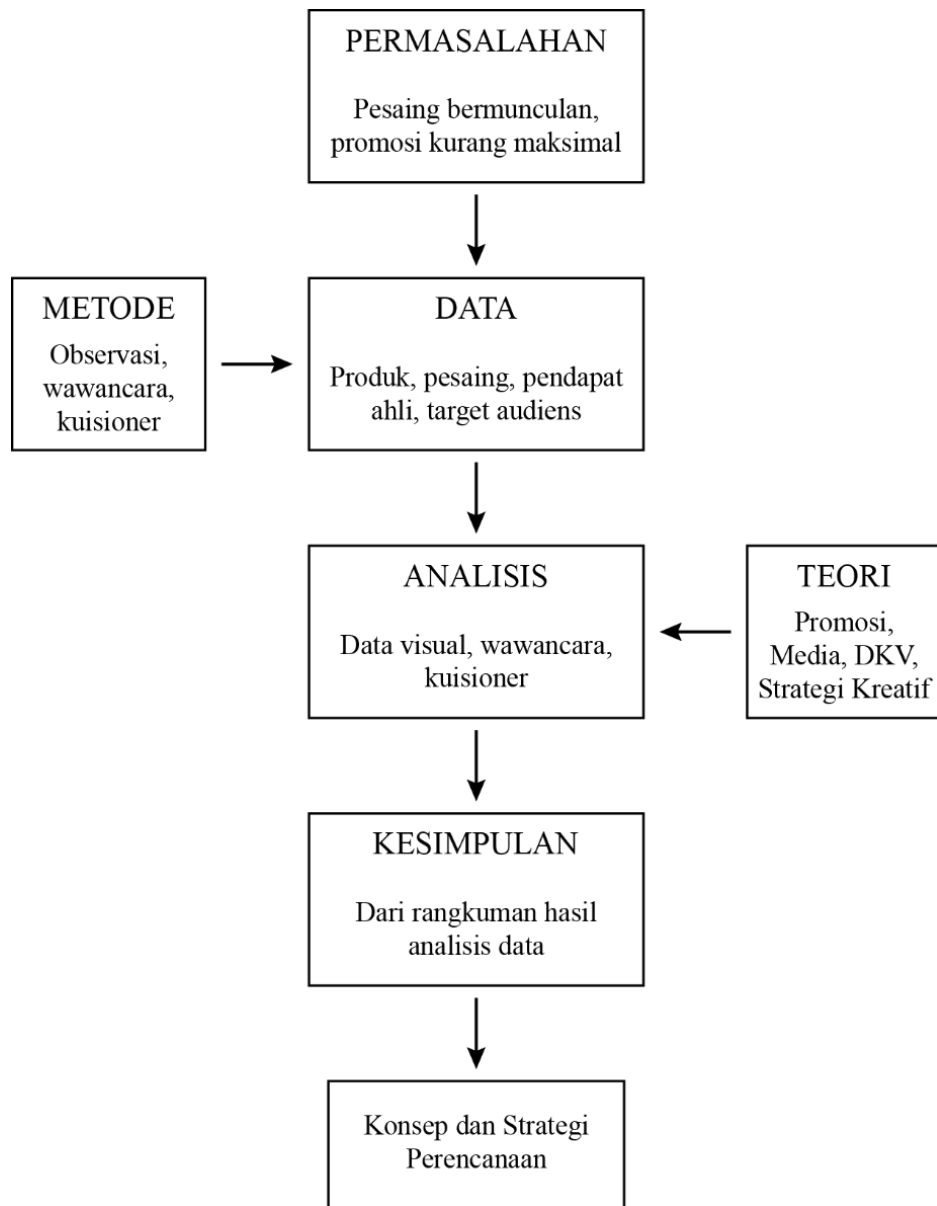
PERMASALAHAN

Pesaing bermunculan, promosi kurang maksimal

METODE

Observasi, wawancara, kuisioner

DATA

Produk, pesaing, pendapat ahli, target audiens

ANALISIS

Data visual, wawancara, kuisioner

TEORI

Promosi, Media, DKV, Strategi Kreatif

KESIMPULAN

Dari rangkuman hasil analisis data

Konsep dan Strategi Perencanaan